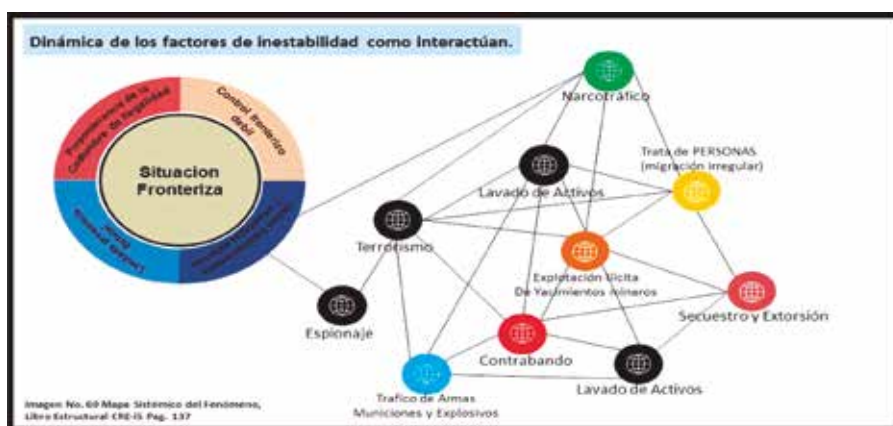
Dinámica de los factores de inestabilidad como interactúan.

Situacion Fronteriza

Preponderancia de la Cultura de la Ilegalidad

Control fronterizo débil

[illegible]

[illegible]

Narcotráfico

Trata de PERSONAS (migración irregular)

Lavado de Activos

Terrorismo

Explotación Ilícita De Yacimientos mineros

Secuestro y Extorsión

Espionaje

Contrabando

Lavado de Activos

Trafico de Armas Municiones y Explosivos

Imagen No. 69 Mapa Sistémico del Fenómeno, Libro Estructural CRE-IS Pag. 137